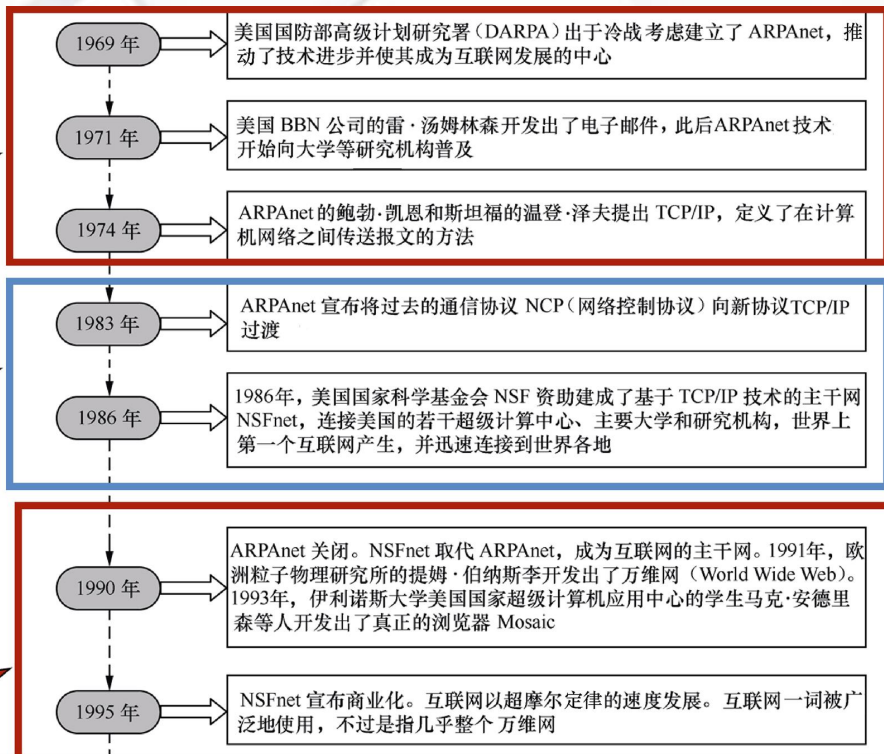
1969 年

美国国防部高级计划研究署（DARPA）出于冷战考虑建立了 ARPAnet，推动了技术进步并使其成为互联网发展的中心

1971 年

美国 BBN 公司的雷·汤姆林森开发出了电子邮件，此后ARPAnet技术开始向大学等研究机构普及

1974 年

ARPAnet的鲍勃·凯恩和斯坦福的温登·泽夫提出 TCP/IP，定义了在计算机网络之间传送报文的方法

1983 年

ARPAnet 宣布将过去的通信协议 NCP（网络控制协议）向新协议TCP/IP过渡

1986 年

1986年，美国国家科学基金会 NSF 资助建成了基于 TCP/IP 技术的主干网 NSFnet，连接美国的若干超级计算中心、主要大学和研究机构，世界上第一个互联网产生，并迅速连接到世界各地

1990 年

ARPAnet 关闭。NSFnet 取代 ARPAnet，成为互联网的主干网。1991年，欧洲粒子物理研究所的提姆·伯纳斯李开发出了万维网（World Wide Web）。1993年，伊利诺斯大学美国国家超级计算机应用中心的学生马克·安德里森等人开发出了真正的浏览器 Mosaic

1995 年

NSFnet 宣布商业化。互联网以超摩尔定律的速度发展。互联网一词被广泛地使用，不过是指几乎整个万维网